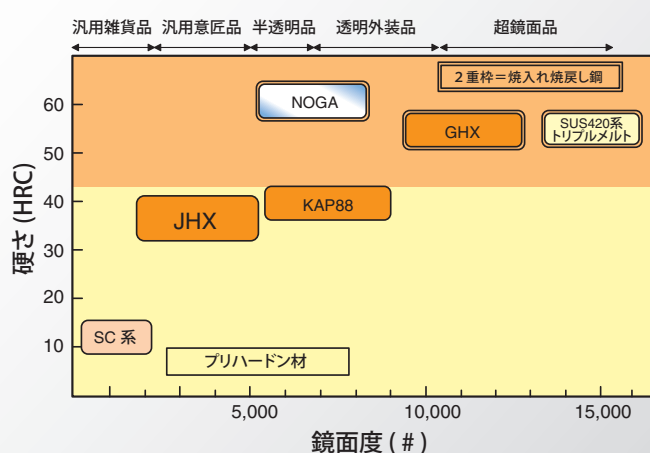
汎用雑貨品
汎用意匠品
半透明品
透明外装品
超鏡面品

2 重枠＝焼入れ焼戻し鋼

NOGA
GHX
SUS420系 トリプルメルト
JHX
KAP88
SC 系
プリハードン材

硬さ (HRC)
60
50
40
30
20
10

5,000
10,000
15,000
鏡面度 ( # )